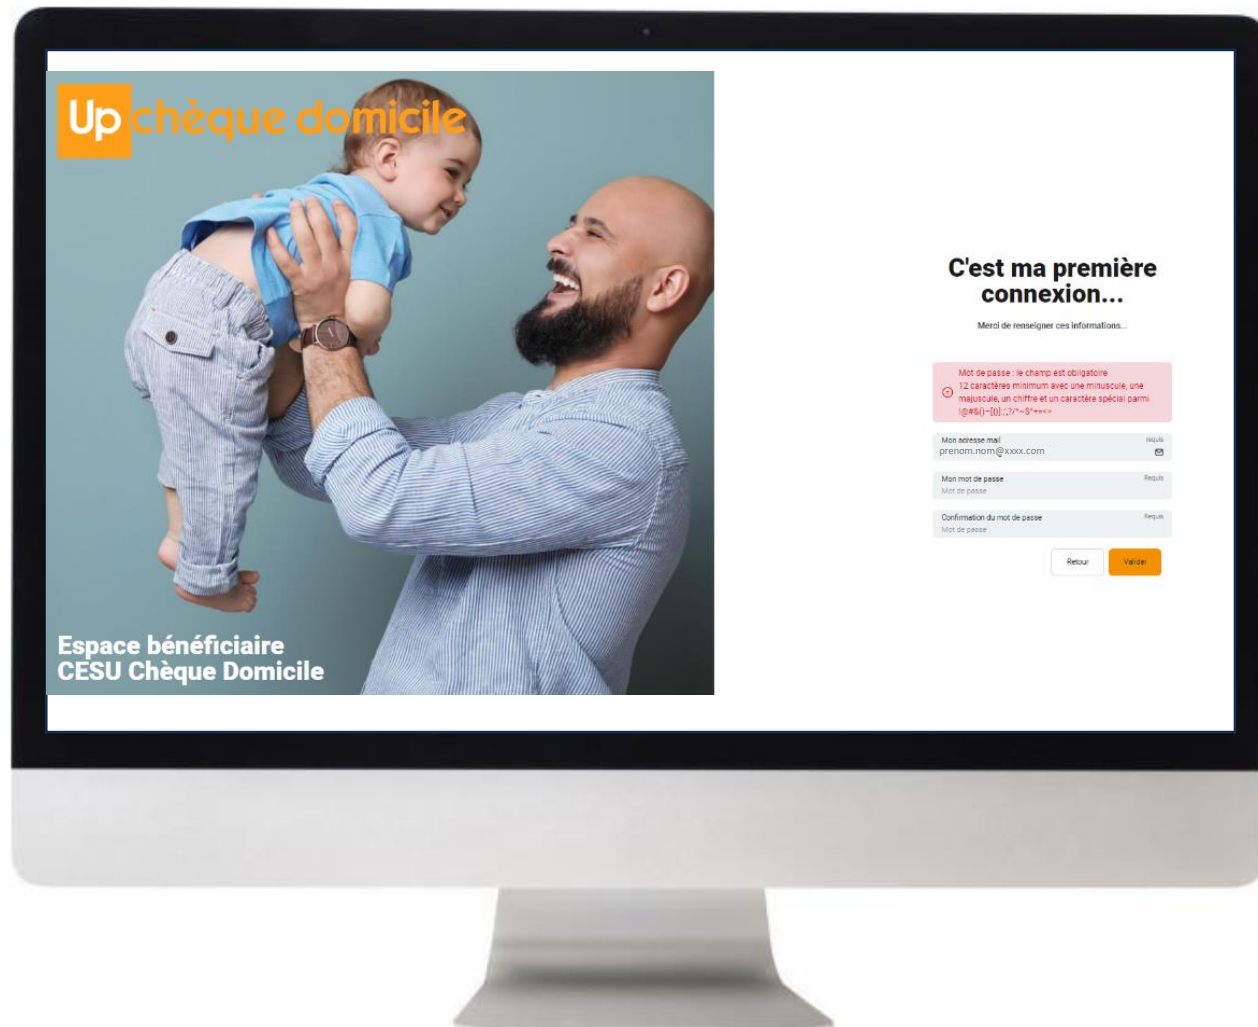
Up chèque domicile

Espace bénéficiaire
CESU Chèque Domicile

C'est ma première connexion...

Merci de renseigner ces informations...

Mot de passe : le champ est obligatoire
12 caractères minimum avec une minuscule, une majuscule, un chiffre et un caractère spécial parmi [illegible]

Mon adresse mail
Requis
prenom.nom@xxxx.com

Mon mot de passe
Requis
Mot de passe

Confirmation du mot de passe
Requis
Mot de passe

Retour
Valider